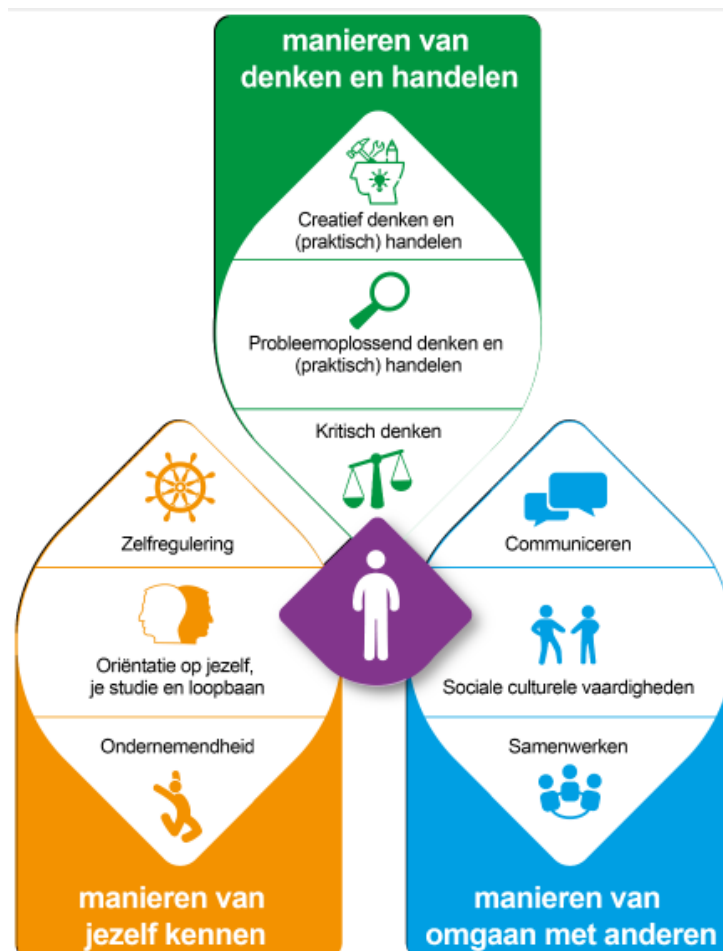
manieren van denken en handelen

Creatief denken en (praktisch) handelen

Probleemoplossend denken en (praktisch) handelen

Kritisch denken

Zelfregulering

Oriëntatie op jezelf, je studie en loopbaan

Ondernemendheid

manieren van jezelf kennen

Communiceren

Sociale culturele vaardigheden

Samenwerken

manieren van omgaan met anderen